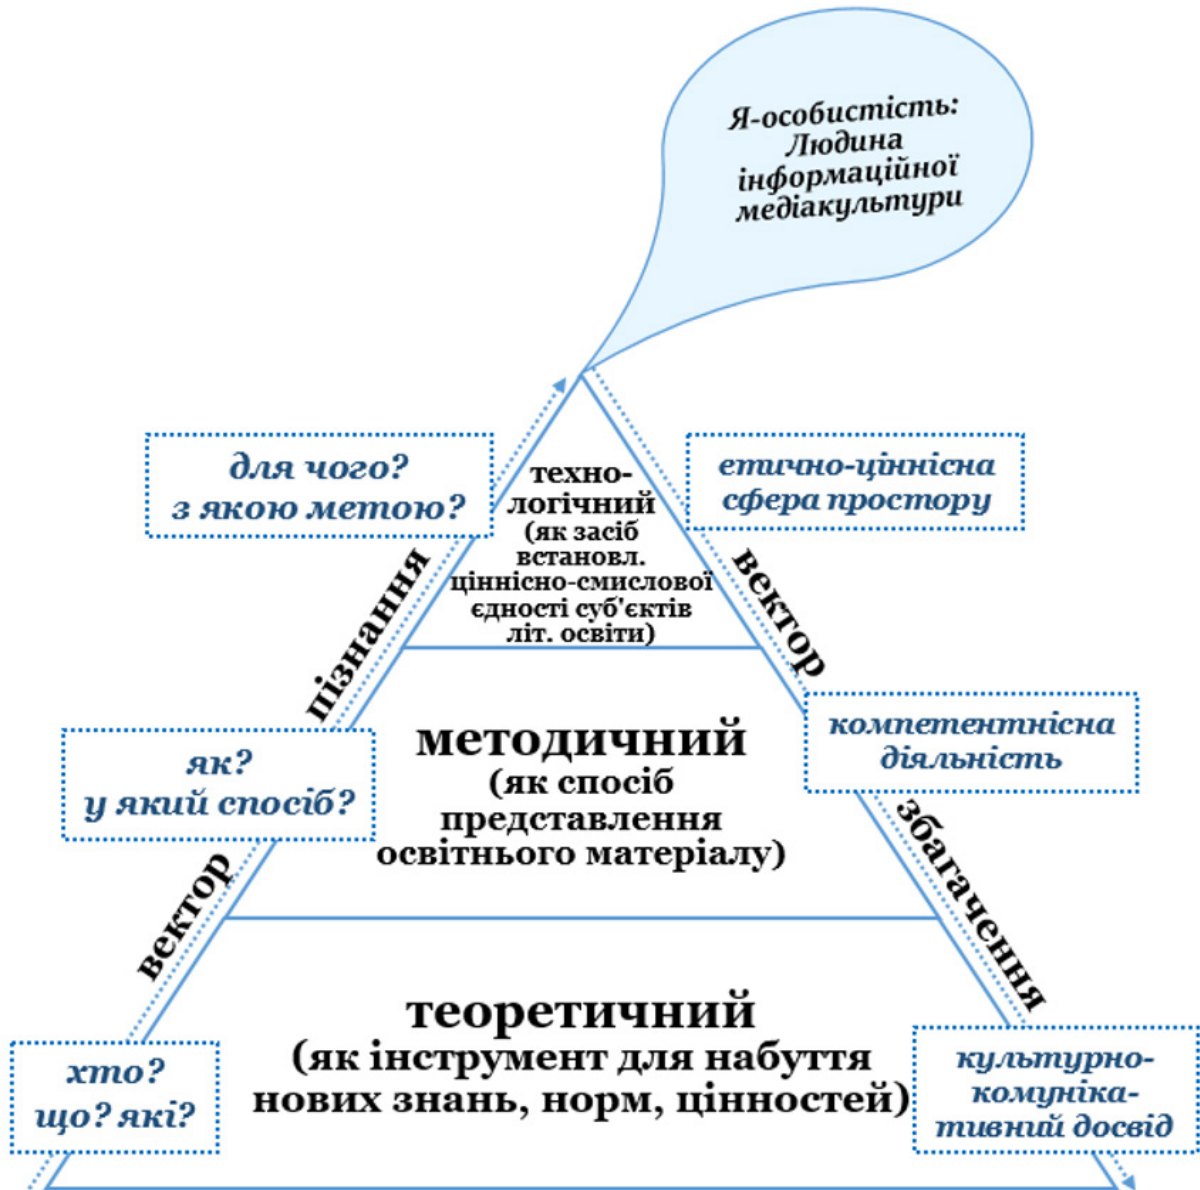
Я-особистість: Людина інформаційної медіакультури

для чого? з якою метою?

технологічний (як засіб встановл. ціннісно-смислової єдності суб'єктів літ. освіти)

етично-ціннісна сфера простору

пізнання

вектор

методичний (як спосіб представлення освітнього матеріалу)

як? у який спосіб?

компетентнісна діяльність

вектор

збагачення

теоретичний (як інструмент для набуття нових знань, норм, цінностей)

хто? що? які?

культурно-комунікативний досвід